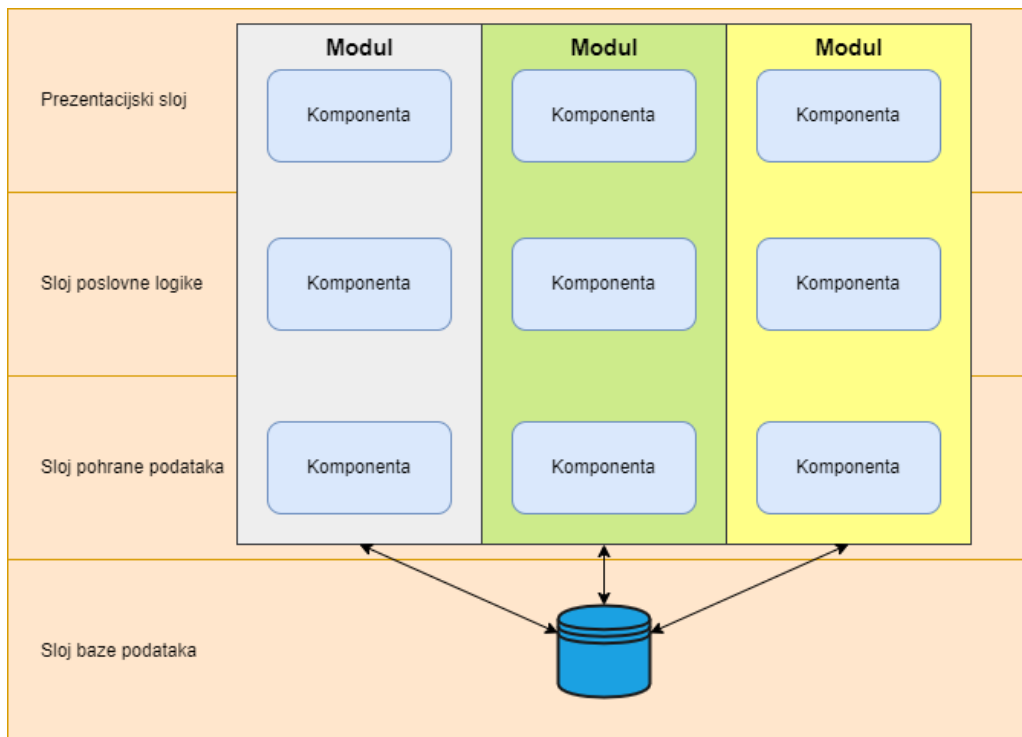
Prezentacijski sloj

Sloj poslovne logike

Sloj pohrane podataka

Sloj baze podataka

Modul

Komponenta

Komponenta

Komponenta

Modul

Komponenta

Komponenta

Komponenta

Modul

Komponenta

Komponenta

Komponenta